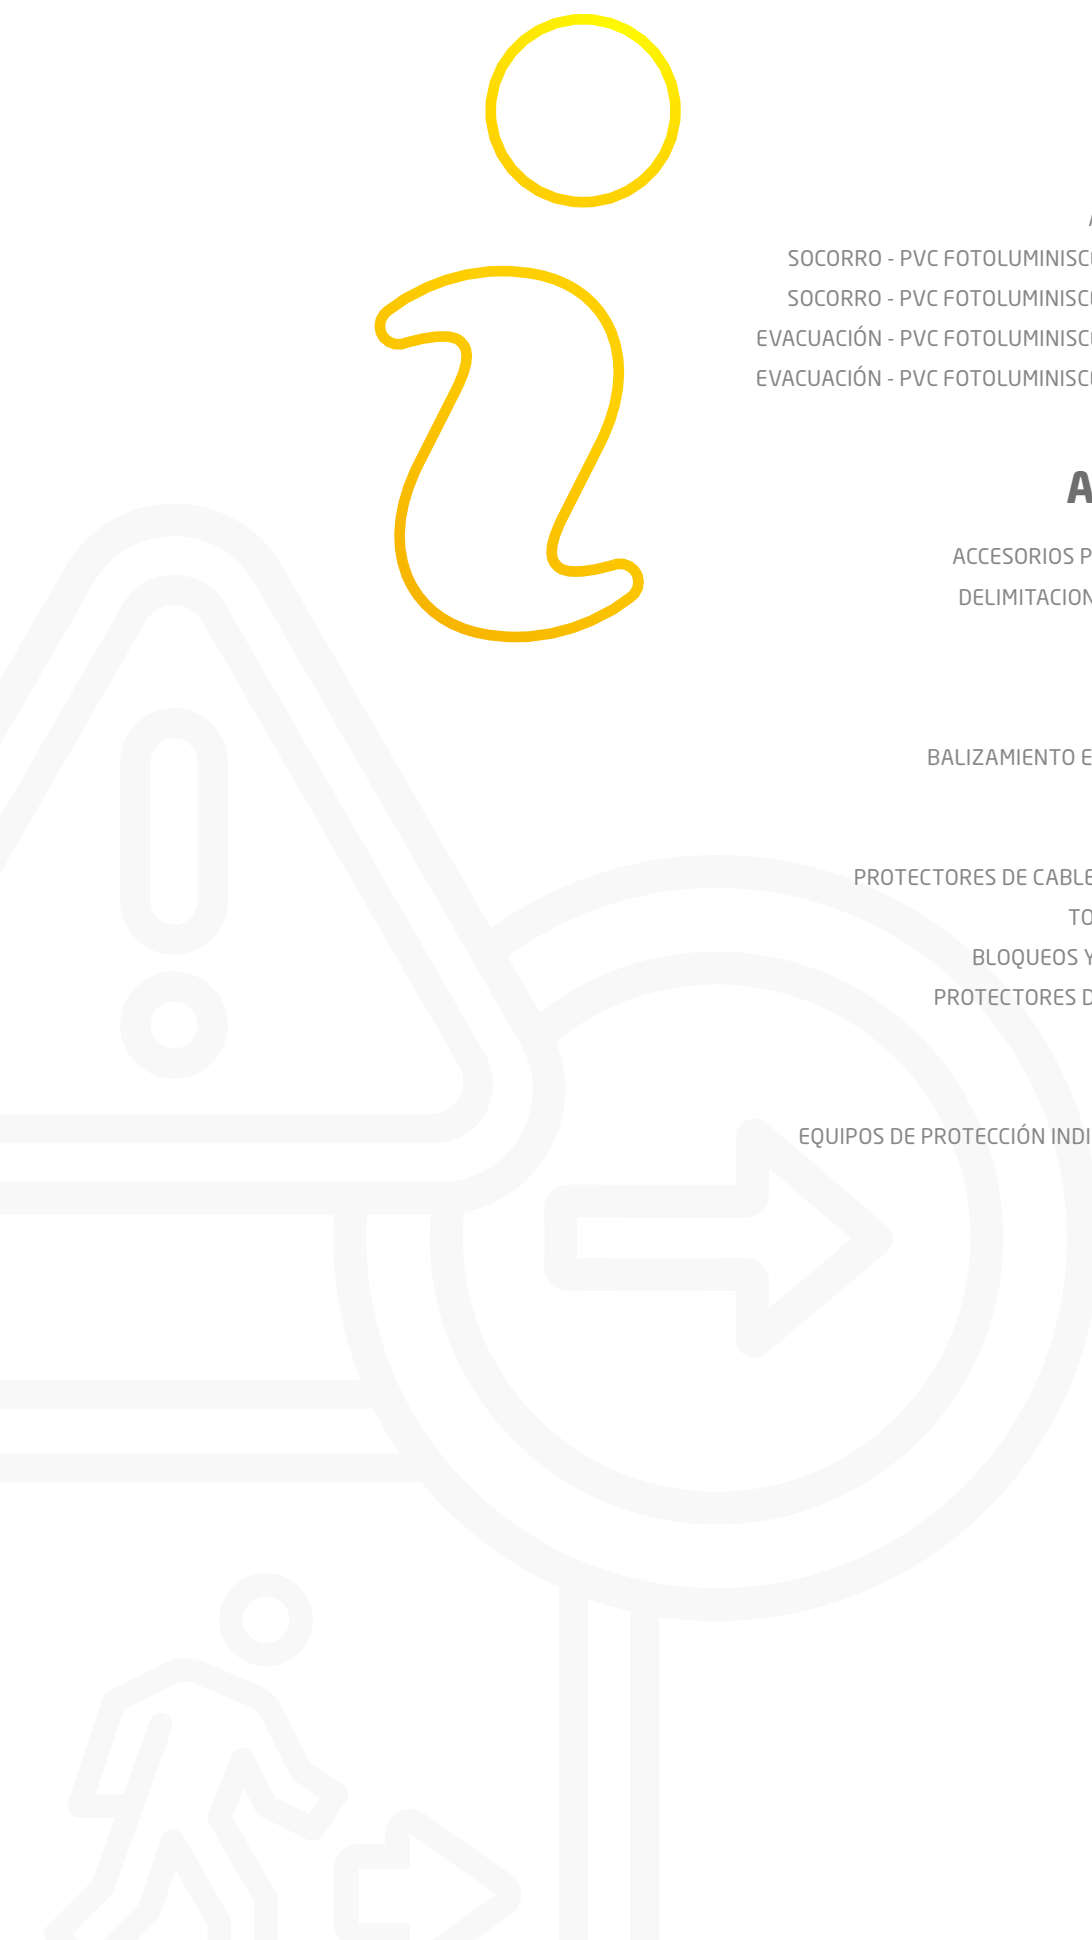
SOCORRO - PVC FOTOLUMINISC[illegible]
SOCORRO - PVC FOTOLUMINISC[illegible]
EVACUACIÓN - PVC FOTOLUMINISC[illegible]
EVACUACIÓN - PVC FOTOLUMINISC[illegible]

A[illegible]

ACCESORIOS P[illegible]
DELIMITACION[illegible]

BALIZAMIENTO E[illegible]

PROTECTORES DE CABLE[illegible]
TO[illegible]
BLOQUEOS Y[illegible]
PROTECTORES D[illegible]

EQUIPOS DE PROTECCIÓN INDI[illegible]